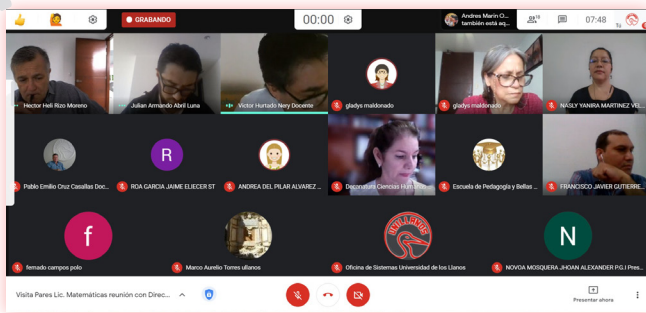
GRABANDO

00:00

Andres Marin O... también está aq...

19

07:48

Hector Helí Rizo Moreno

Julian Armando Abril Luna

Victor Hurtado Nery Docente

gladys maldonado

gladys maldonado

NASLY YANIRA MARTINEZ VEL...

Pablo Emilio Cruz Casallas Doc...

R

ROA GARCIA JAIME ELIECER ST

ANDREA DEL PILAR ALVAREZ ...

Decanatura Ciencias Human...

Escuela de Pedagogía y Bellas ...

FRANCISCO JAVIER GUTIERRE...

f

fernado campos polo

Marco Aurelio Torres ulllanos

UNILLANOS

Oficina de Sistemas Universidad de los Llanos

N

NOVOA MOSQUERA JHOAN ALEXANDER P.G.I Pres...

Visita Pares Lic. Matemáticas reunión con Direc...

Presentar ahora